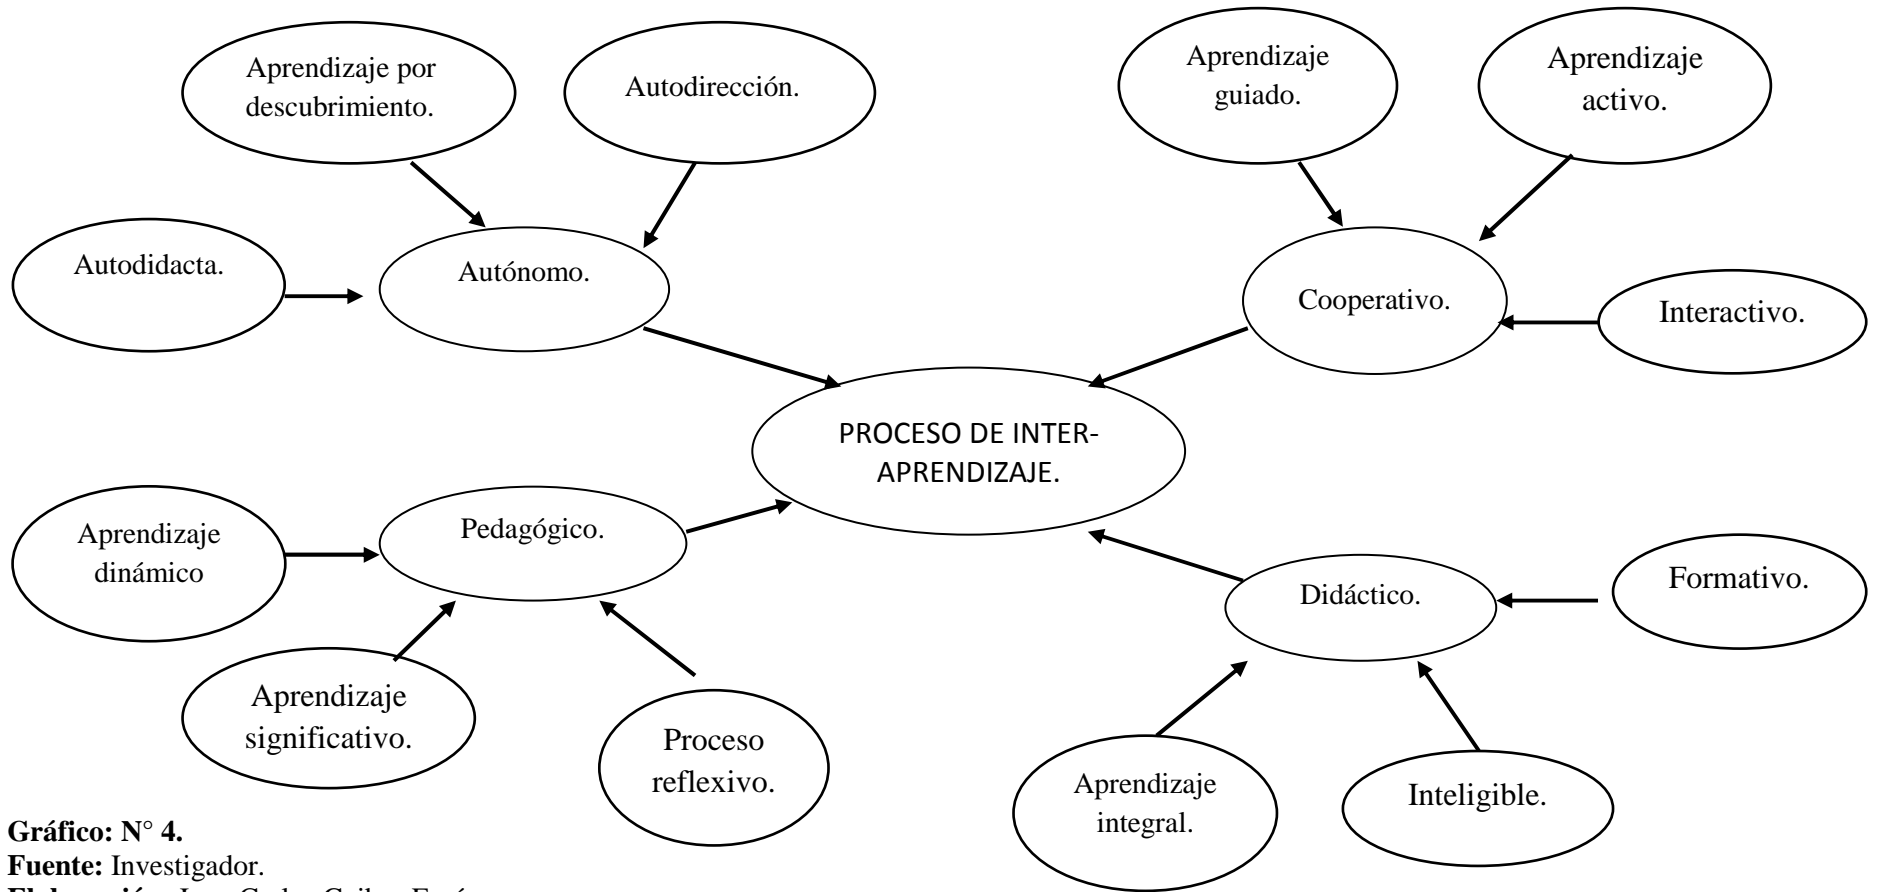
Aprendizaje por descubrimiento.

Autodirección.

Aprendizaje guiado.

Aprendizaje activo.

Autodidacta.

Autónomo.

Cooperativo.

Interactivo.

PROCESO DE INTER-APRENDIZAJE.

Aprendizaje dinámico

Pedagógico.

Didáctico.

Formativo.

Aprendizaje significativo.

Proceso reflexivo.

Aprendizaje integral.

Inteligible.

**Gráfico: N° 4.**
**Fuente:** Investigador.
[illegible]